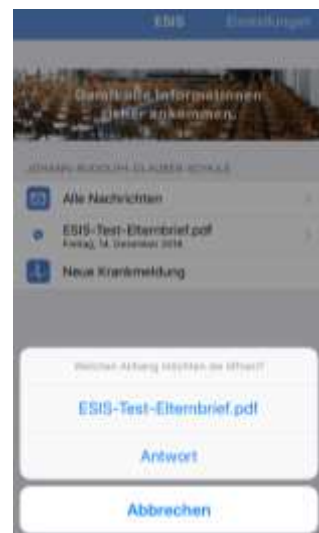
ESIS Einstellungen

Garantiert informationen sicher ankommen.

JOHANN-RUDOLPH-GLAUBER-SCHULE

Alle Nachrichten

ESIS-Test-Elternbrief.pdf
Freitag, 14. Dezember 2018

Neue Krankmeldung

Welchen Anhang möchten sie öffnen?

ESIS-Test-Elternbrief.pdf

Antwort

Abbrechen